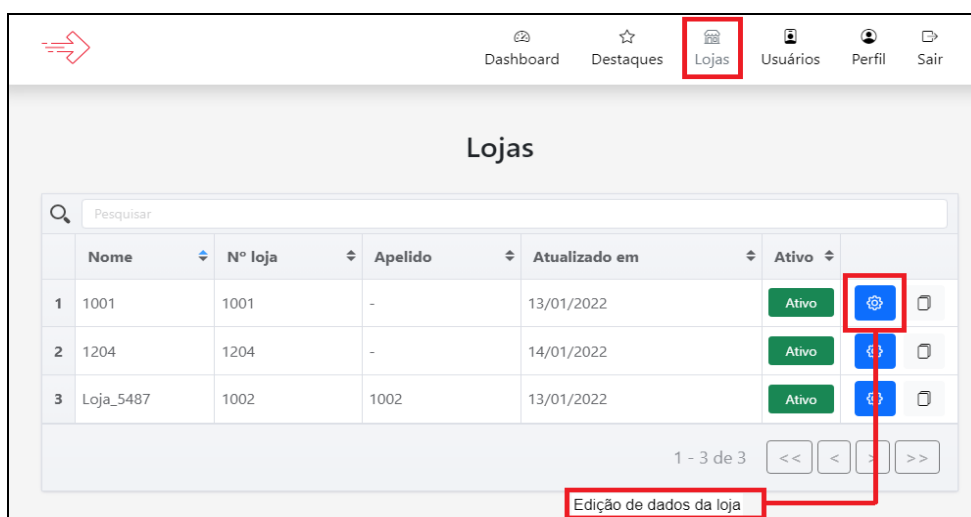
Dashboard Destaques Lojas Usuários Perfil Sair

Lojas

Pesquisar

| | Nome | Nº loja | Apelido | Atualizado em | Ativo | |
|---|---|---|---|---|---|---|
| 1 | 1001 | 1001 | - | 13/01/2022 | Ativo | |
| 2 | 1204 | 1204 | - | 14/01/2022 | Ativo | |
| 3 | Loja_5487 | 1002 | 1002 | 13/01/2022 | Ativo | |

1 - 3 de 3 << < > >>

Edição de dados da loja